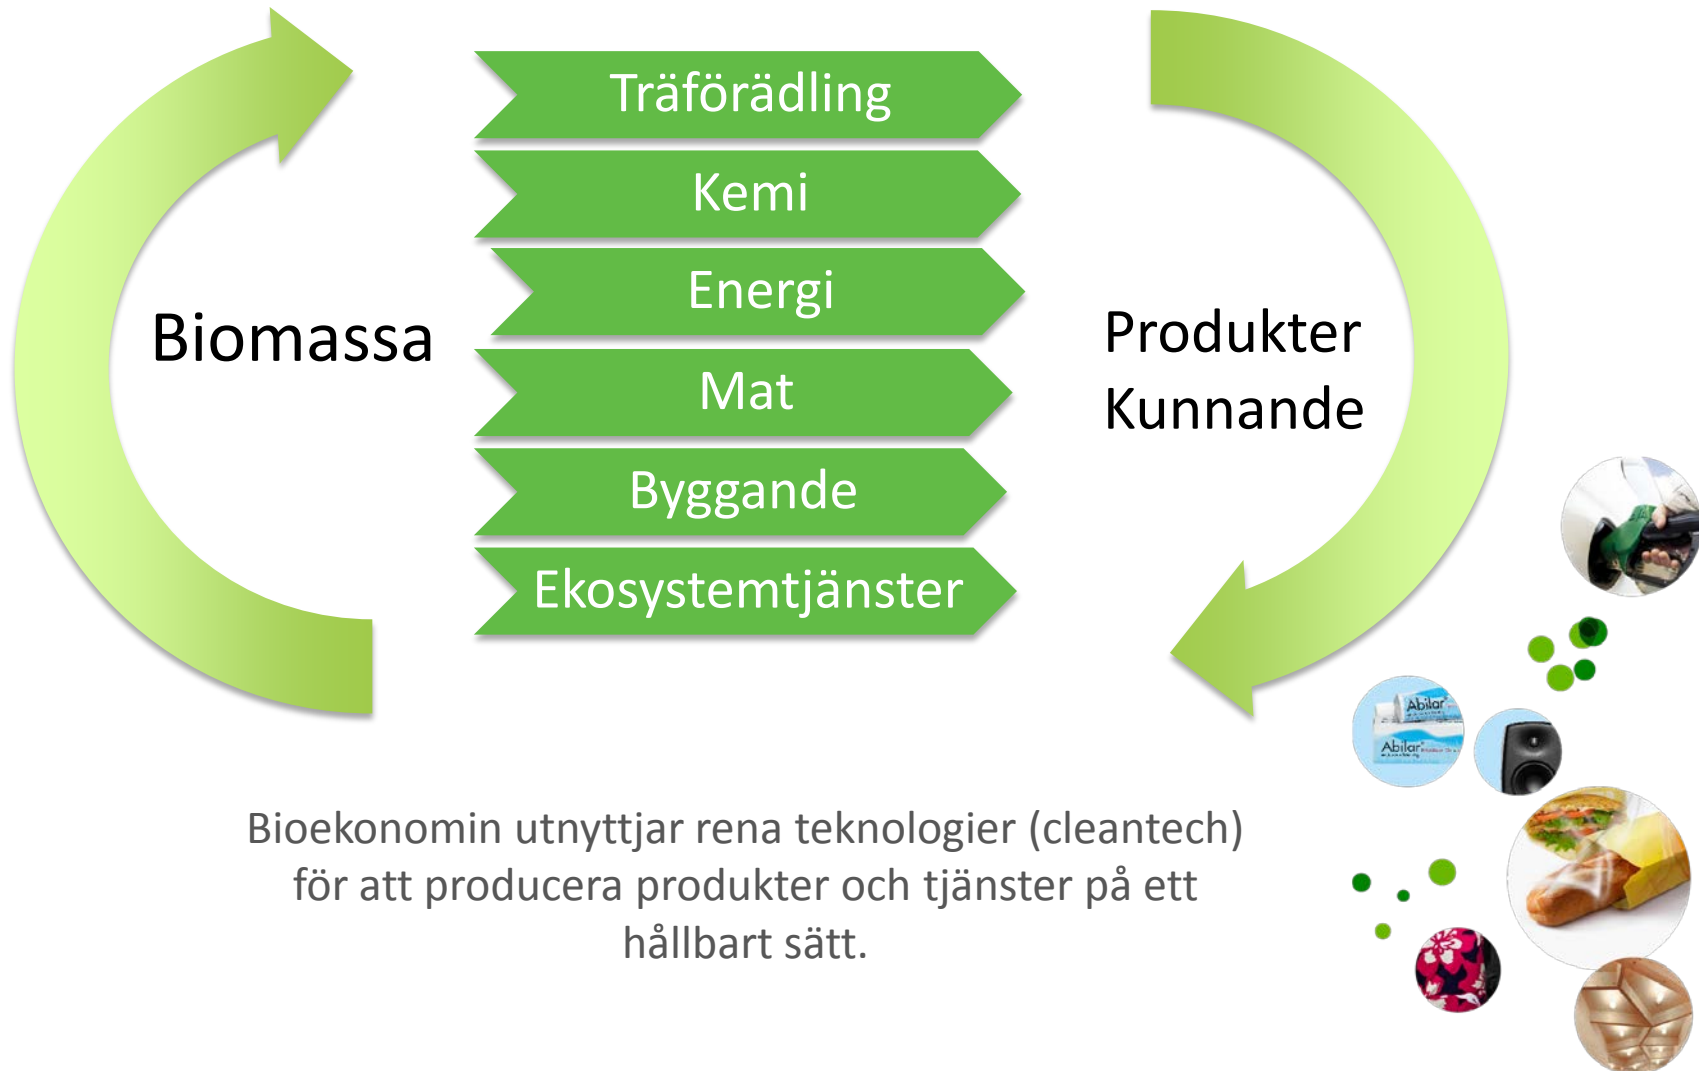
Träförädling

Kemi

Energi

Mat

Byggande

Ekosystemtjänster

Biomassa

Produkter
Kunnande

Abilar

Abilar

Bioekonomin utnyttjar rena teknologier (cleantech) för att producera produkter och tjänster på ett hållbart sätt.